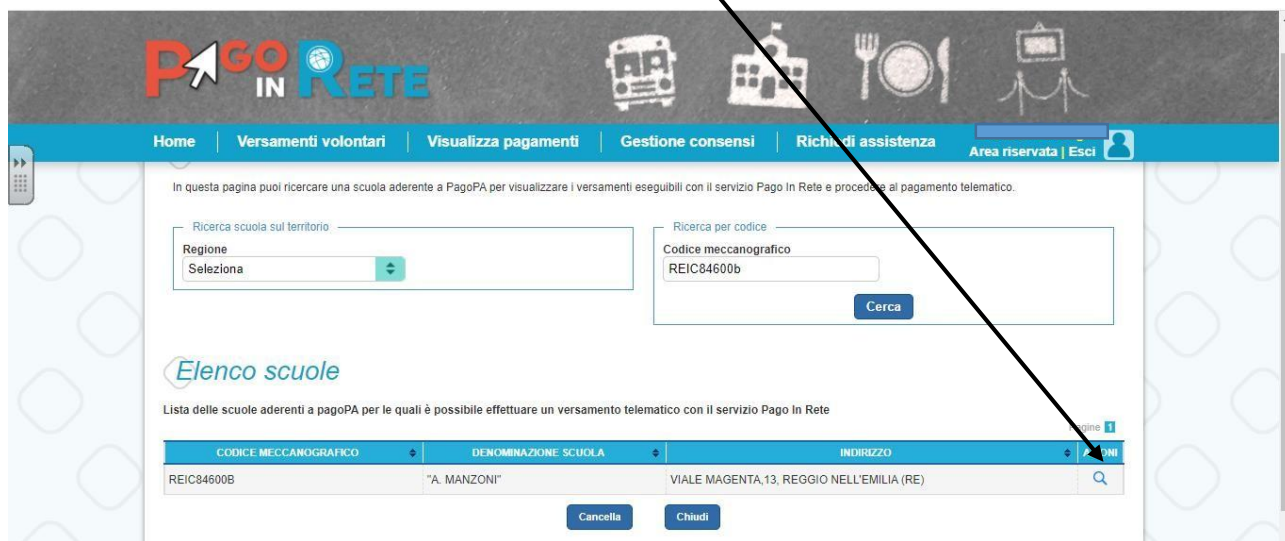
PAGO IN RETE

Home | Versamenti volontari | Visualizza pagamenti | Gestione consensi | Richi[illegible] di assistenza

Area riservata | Esci

In questa pagina puoi ricercare una scuola aderente a PagoPA per visualizzare i versamenti eseguibili con il servizio Pago In Rete e proced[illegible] al pagamento telematico.

Ricerca scuola sul territorio

Regione

Seleziona

Ricerca per codice

Codice meccanografico

REIC84600b

Cerca

Elenco scuole

Lista delle scuole aderenti a pagoPA per le quali è possibile effettuare un versamento telematico con il servizio Pago In Rete

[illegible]gine 1

| CODICE MECCANOGRAFICO | DENOMINAZIONE SCUOLA | INDIRIZZO | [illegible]ONI |
|---|---|---|---|
| REIC84600B | "A. MANZONI" | VIALE MAGENTA,13, REGGIO NELL'EMILIA (RE) | |

Cancella

Chiudi